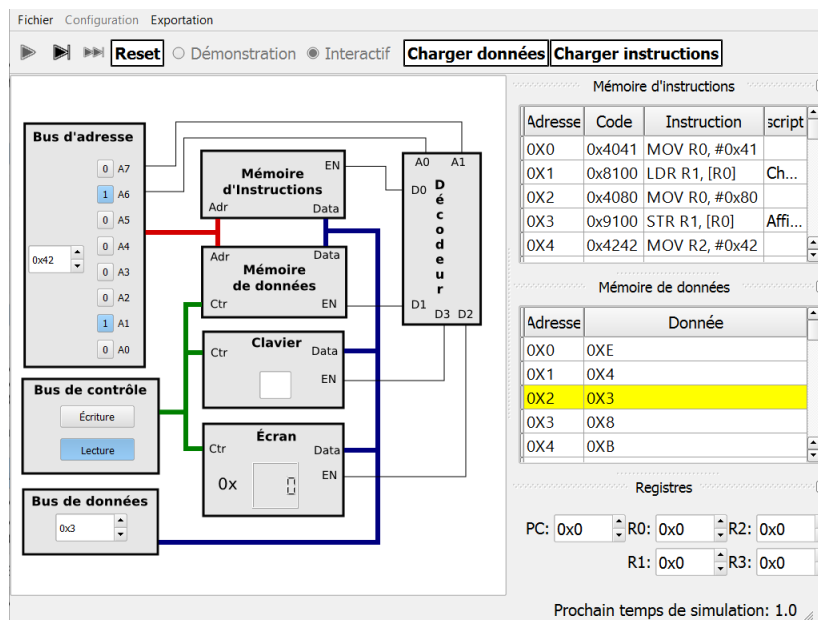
Fichier Configuration Exportation

Reset Démonstration Interactif Charger données Charger instructions

Bus d'adresse
0 A7
1 A6
0 A5
0 A4
0x42
0 A3
0 A2
1 A1
0 A0

Mémoire d'Instructions
EN
Adr Data

Adr Data
Mémoire de données
Ctr EN

A0 A1
D0
Décodeur
D1
D3 D2

Clavier
Ctr Data
EN

Bus de contrôle
Écriture
Lecture

Écran
Ctr Data
0x 0
EN

Bus de données
0x3

Mémoire d'instructions

| Adresse | Code | Instruction | script |
|---|---|---|---|
| 0X0 | 0x4041 | MOV R0, #0x41 | |
| 0X1 | 0x8100 | LDR R1, [R0] | Ch... |
| 0X2 | 0x4080 | MOV R0, #0x80 | |
| 0X3 | 0x9100 | STR R1, [R0] | Affi... |
| 0X4 | 0x4242 | MOV R2, #0x42 | |

Mémoire de données

| Adresse | Donnée |
|---|---|
| 0X0 | 0XE |
| 0X1 | 0X4 |
| 0X2 | 0X3 |
| 0X3 | 0X8 |
| 0X4 | 0XB |

Registres

PC: 0x0 R0: 0x0 R2: 0x0
R1: 0x0 R3: 0x0

Prochain temps de simulation: 1.0